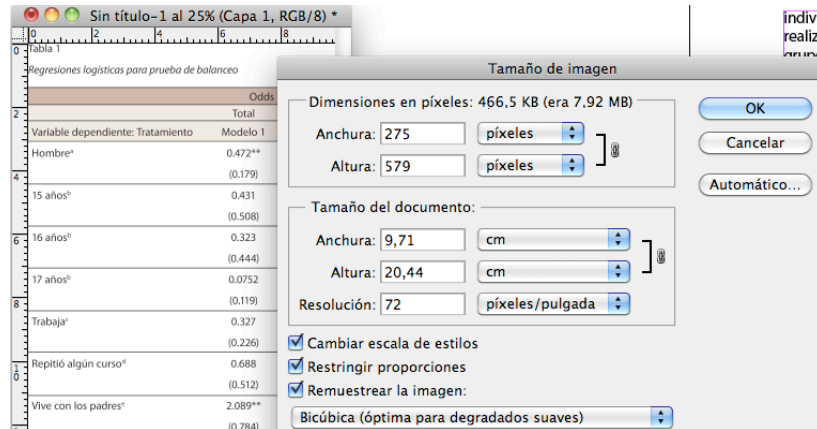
Sin título-1 al 25% (Capa 1, RGB/8) *

0 2 4 6 8

Tabla 1

Regresiones logísticas para prueba de balanceo

| | Odds |
|---|---|
| | Total |
| Variable dependiente: Tratamiento | Modelo 1 |
| Hombre$^a$ | 0.472** |
| | (0.179) |
| 15 años$^b$ | 0.431 |
| | (0.508) |
| 16 años$^b$ | 0.323 |
| | (0.444) |
| 17 años$^b$ | 0.0752 |
| | (0.119) |
| Trabaja$^c$ | 0.327 |
| | (0.226) |
| Repitió algún curso$^d$ | 0.688 |
| | (0.512) |
| Vive con los padres$^e$ | 2.089** |
| | (0.784) |

indiv
realiz
grupo

Tamaño de imagen

Dimensiones en píxeles: 466,5 KB (era 7,92 MB)

Anchura: 275 píxeles

Altura: 579 píxeles

OK

Cancelar

Automático...

Tamaño del documento:

Anchura: 9,71 cm

Altura: 20,44 cm

Resolución: 72 píxeles/pulgada

Cambiar escala de estilos

Restringir proporciones

Remuestrear la imagen:

Bicúbica (óptima para degradados suaves)